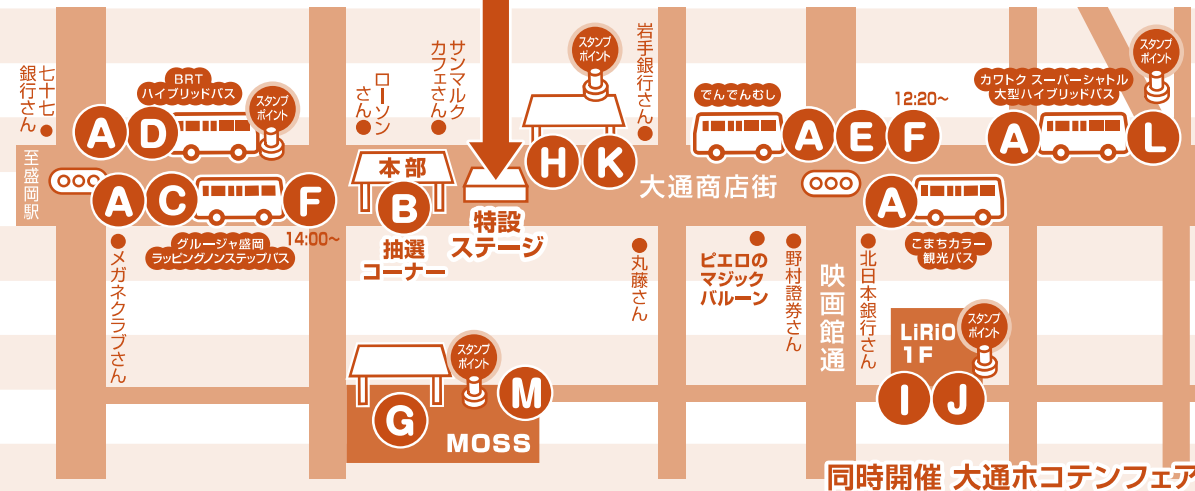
七十七銀行さん

BRT ハイブリッドバス

スタンプポイント

A D

至盛岡駅

A C F

14:00~

グルージャ盛岡 ラッピングノンステップバス

メガネクラブさん

ローソンさん

サンマルクカフェさん

本部

B

抽選コーナー

特設ステージ

スタンプポイント

H K

岩手銀行さん

大通商店街

丸藤さん

でんでんむし

A E F

12:20~

ピエロのマジックバルーン

野村證券さん

映画館通

A

北日本銀行さん

こまちカラー観光バス

カワトク スーパーシャトル 大型ハイブリッドバス

スタンプポイント

A L

LiRiO 1F

スタンプポイント

I J

スタンプポイント

G M

MOSS

同時開催 大通ホコテンフェア